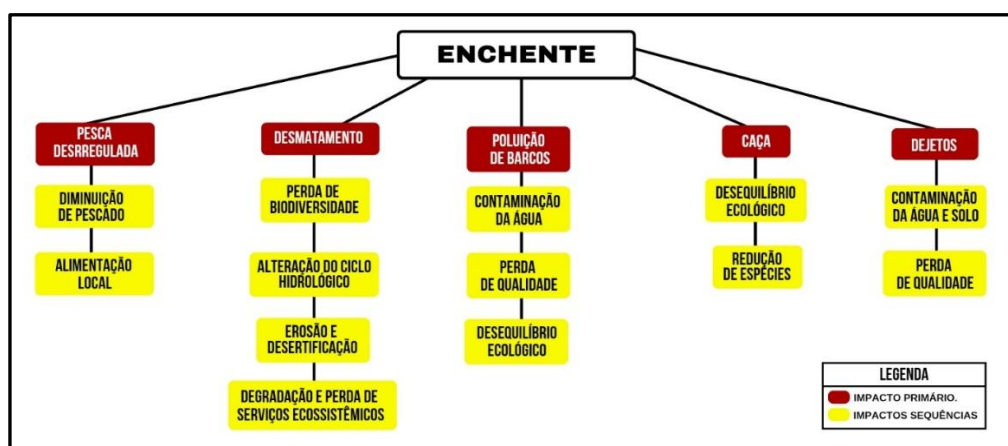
ENCHENTE

PESCA DESRREGULADA

DIMINUIÇÃO DE PESCADO

ALIMENTAÇÃO LOCAL

DESMATAMENTO

PERDA DE BIODIVERSIDADE

ALTERAÇÃO DO CICLO HIDROLÓGICO

EROSÃO E DESERTIFICAÇÃO

DEGRADAÇÃO E PERDA DE SERVIÇOS ECOSSISTÊMICOS

POLUIÇÃO DE BARCOS

CONTAMINAÇÃO DA ÁGUA

PERDA DE QUALIDADE

DESEQUILÍBRIO ECOLÓGICO

CAÇA

DESEQUILÍBRIO ECOLÓGICO

REDUÇÃO DE ESPÉCIES

DEJETOS

CONTAMINAÇÃO DA ÁGUA E SOLO

PERDA DE QUALIDADE

LEGENDA
IMPACTO PRIMÁRIO.
IMPACTOS SEQUÊNCIAS